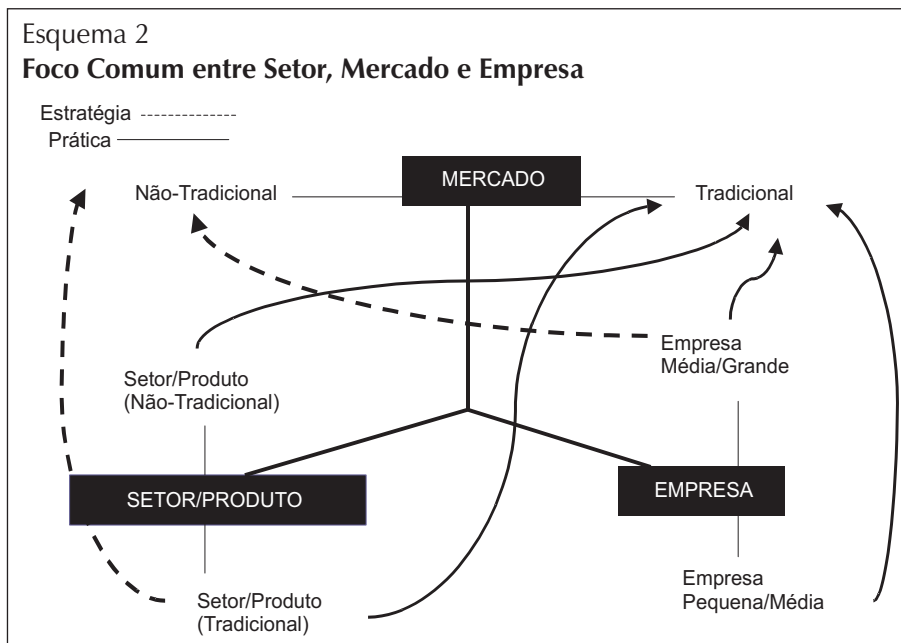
Esquema 2
**Foco Comum entre Setor, Mercado e Empresa**

Estratégia --------------
Prática ————

Não-Tradicional

MERCADO

Tradicional

Empresa Média/Grande

Setor/Produto (Não-Tradicional)

SETOR/PRODUTO

EMPRESA

Setor/Produto (Tradicional)

Empresa Pequena/Média